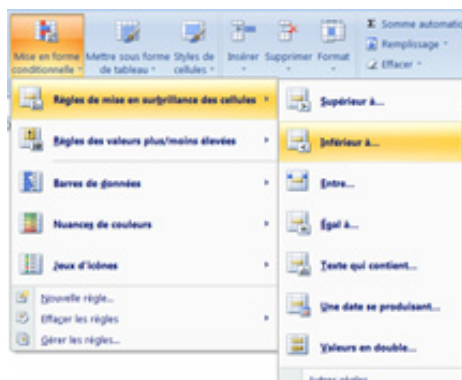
Mise en forme conditionnelle
Mettre sous forme de tableau
Styles de cellules
Insérer
Supprimer
Format
Σ Somme automatiq
Remplissage
Effacer

Règles de mise en surbrillance des cellules
Règles des valeurs plus/moins élevées
Barres de données
Nuances de couleurs
Jeux d'icônes
Nouvelle règle...
Effacer les règles
Gérer les règles...

Supérieur à...
Inférieur à...
Entre...
Égal à...
Texte qui contient...
Une date se produisant...
Valeurs en double...
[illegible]